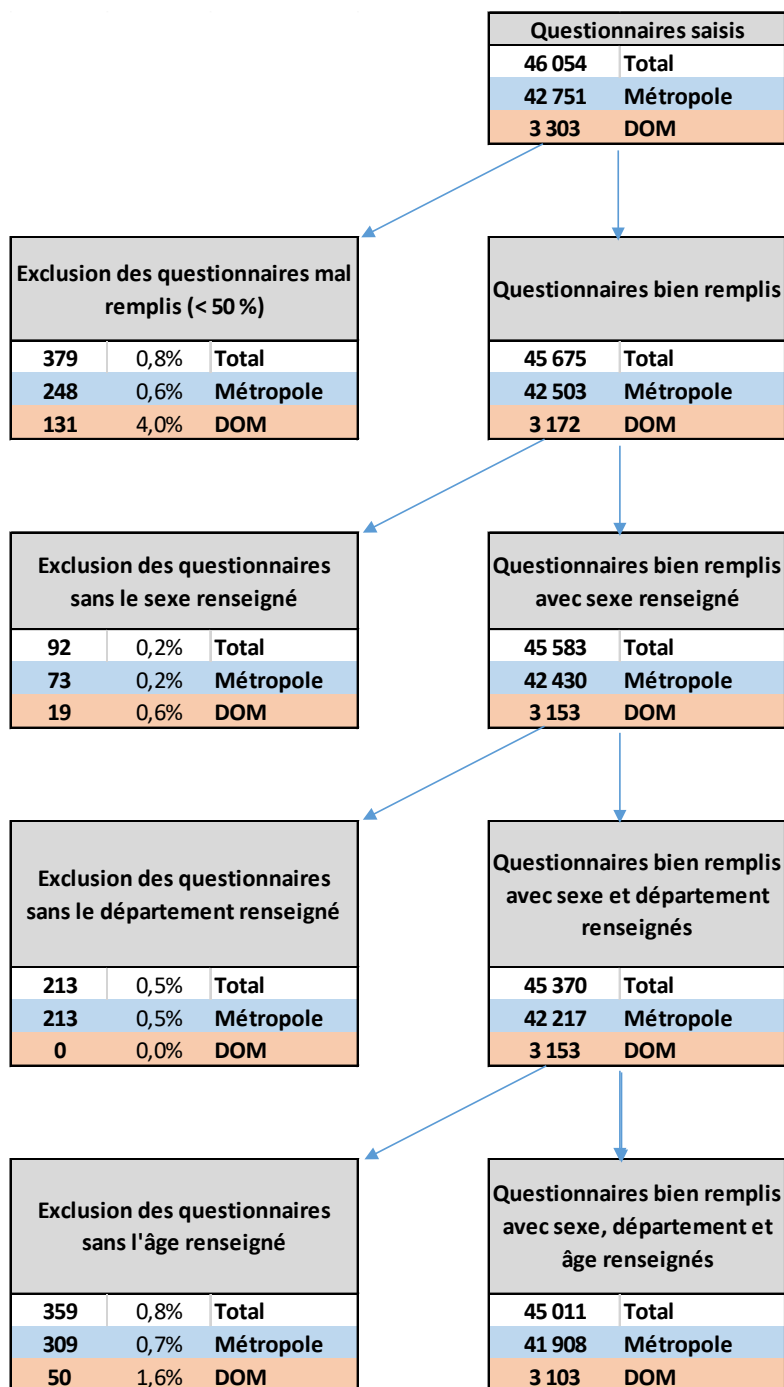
Questionnaires saisis

| 46 054 | Total |
|---|---|
| 42 751 | Métropole |
| 3 303 | DOM |

Exclusion des questionnaires mal remplis (< 50 %)

| 379 | 0,8% | Total |
|---|---|---|
| 248 | 0,6% | Métropole |
| 131 | 4,0% | DOM |

Questionnaires bien remplis

| 45 675 | Total |
|---|---|
| 42 503 | Métropole |
| 3 172 | DOM |

Exclusion des questionnaires sans le sexe renseigné

| 92 | 0,2% | Total |
|---|---|---|
| 73 | 0,2% | Métropole |
| 19 | 0,6% | DOM |

Questionnaires bien remplis avec sexe renseigné

| 45 583 | Total |
|---|---|
| 42 430 | Métropole |
| 3 153 | DOM |

Exclusion des questionnaires sans le département renseigné

| 213 | 0,5% | Total |
|---|---|---|
| 213 | 0,5% | Métropole |
| 0 | 0,0% | DOM |

Questionnaires bien remplis avec sexe et département renseignés

| 45 370 | Total |
|---|---|
| 42 217 | Métropole |
| 3 153 | DOM |

Exclusion des questionnaires sans l'âge renseigné

| 359 | 0,8% | Total |
|---|---|---|
| 309 | 0,7% | Métropole |
| 50 | 1,6% | DOM |

Questionnaires bien remplis avec sexe, département et âge renseignés

| 45 011 | Total |
|---|---|
| 41 908 | Métropole |
| 3 103 | DOM |